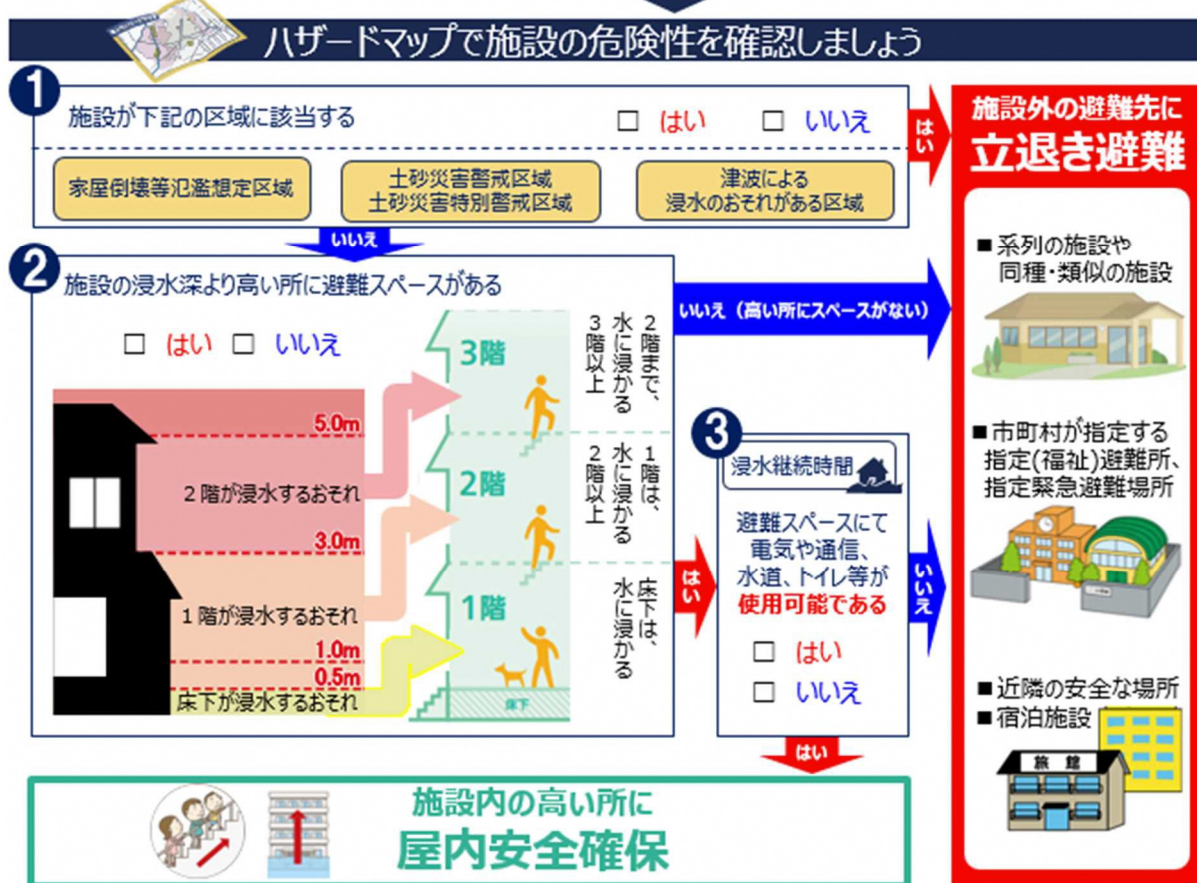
ハザードマップで施設の危険性を確認しましょう

1
施設が下記の区域に該当する □ はい □ いいえ

家屋倒壊等氾濫想定区域

土砂災害警戒区域
土砂災害特別警戒区域

津波による
浸水のおそれがある区域

はい

施設外の避難先に
立退き避難

いいえ

2
施設の浸水深より高い所に避難スペースがある

□ はい □ いいえ

いいえ（高い所にスペースがない）

■系列の施設や
同種・類似の施設

5.0m
2階が浸水するおそれ
3.0m
1階が浸水するおそれ
1.0m
0.5m
床下が浸水するおそれ

3階
2階
1階
床下

2階まで、水に浸かる
3階以上

1階は、水に浸かる
2階以上

床下は、水に浸かる

3
浸水継続時間

避難スペースにて
電気や通信、
水道、トイレ等が
使用可能である

□ はい
□ いいえ

はい

いいえ

■市町村が指定する
指定(福祉)避難所、
指定緊急避難場所

■近隣の安全な場所
■宿泊施設

旅 館

はい

施設内の高い所に
屋内安全確保